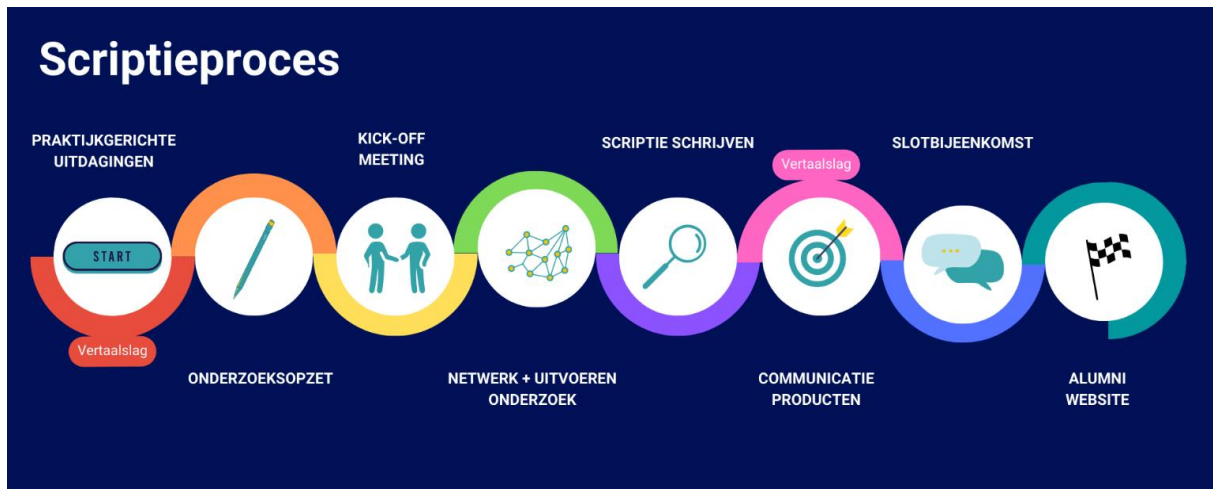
Scriptieproces

PRAKTIJKGERICHTE UITDAGINGEN

KICK-OFF MEETING

SCRIPTIE SCHRIJVEN

Vertaalslag

SLOTBIJEENKOMST

START

Vertaalslag

ONDERZOEKSOPZET

NETWERK + UITVOEREN ONDERZOEK

COMMUNICATIE PRODUCTEN

ALUMNI WEBSITE